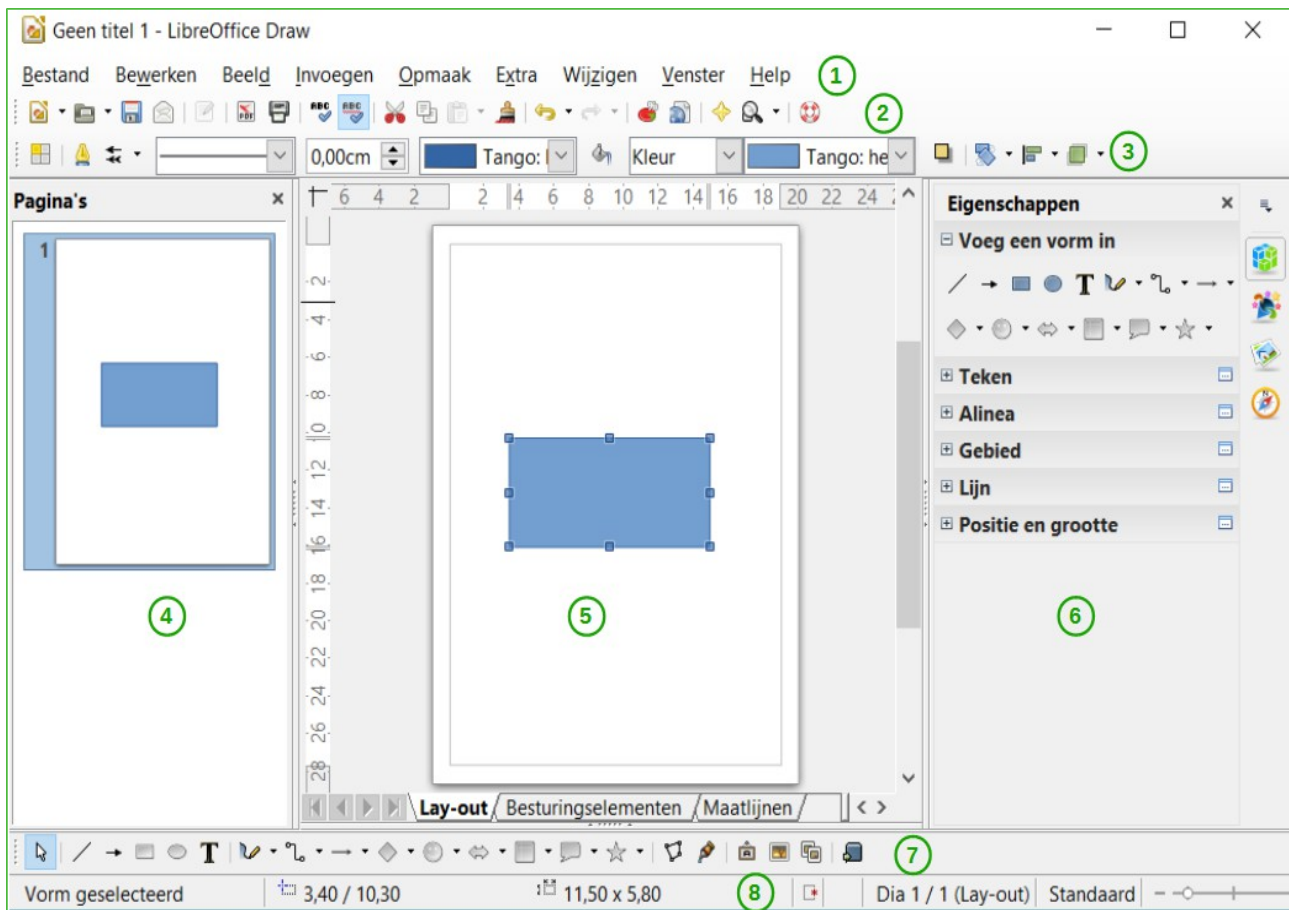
Geen titel 1 - LibreOffice Draw

Bestand Bewerken Beeld Invoegen Opmaak Extra Wijzigen Venster Help 1

2

0,00cm Tango: Kleur Tango: he 3

Pagina's ×

1

4

6 4 2 2 4 6 8 10 12 14 16 18 20 22 24

2 4 6 8 10 12 14 16 18 20 22 24 26 28

5

Lay-out Besturingselementen Maatlijnen

Eigenschappen ×

Voeg een vorm in

T

Teken

Alinea

Gebied

Lijn

Positie en grootte

6

7

Vorm geselecteerd 3,40 / 10,30 11,50 x 5,80 8 Dia 1 / 1 (Lay-out) Standaard